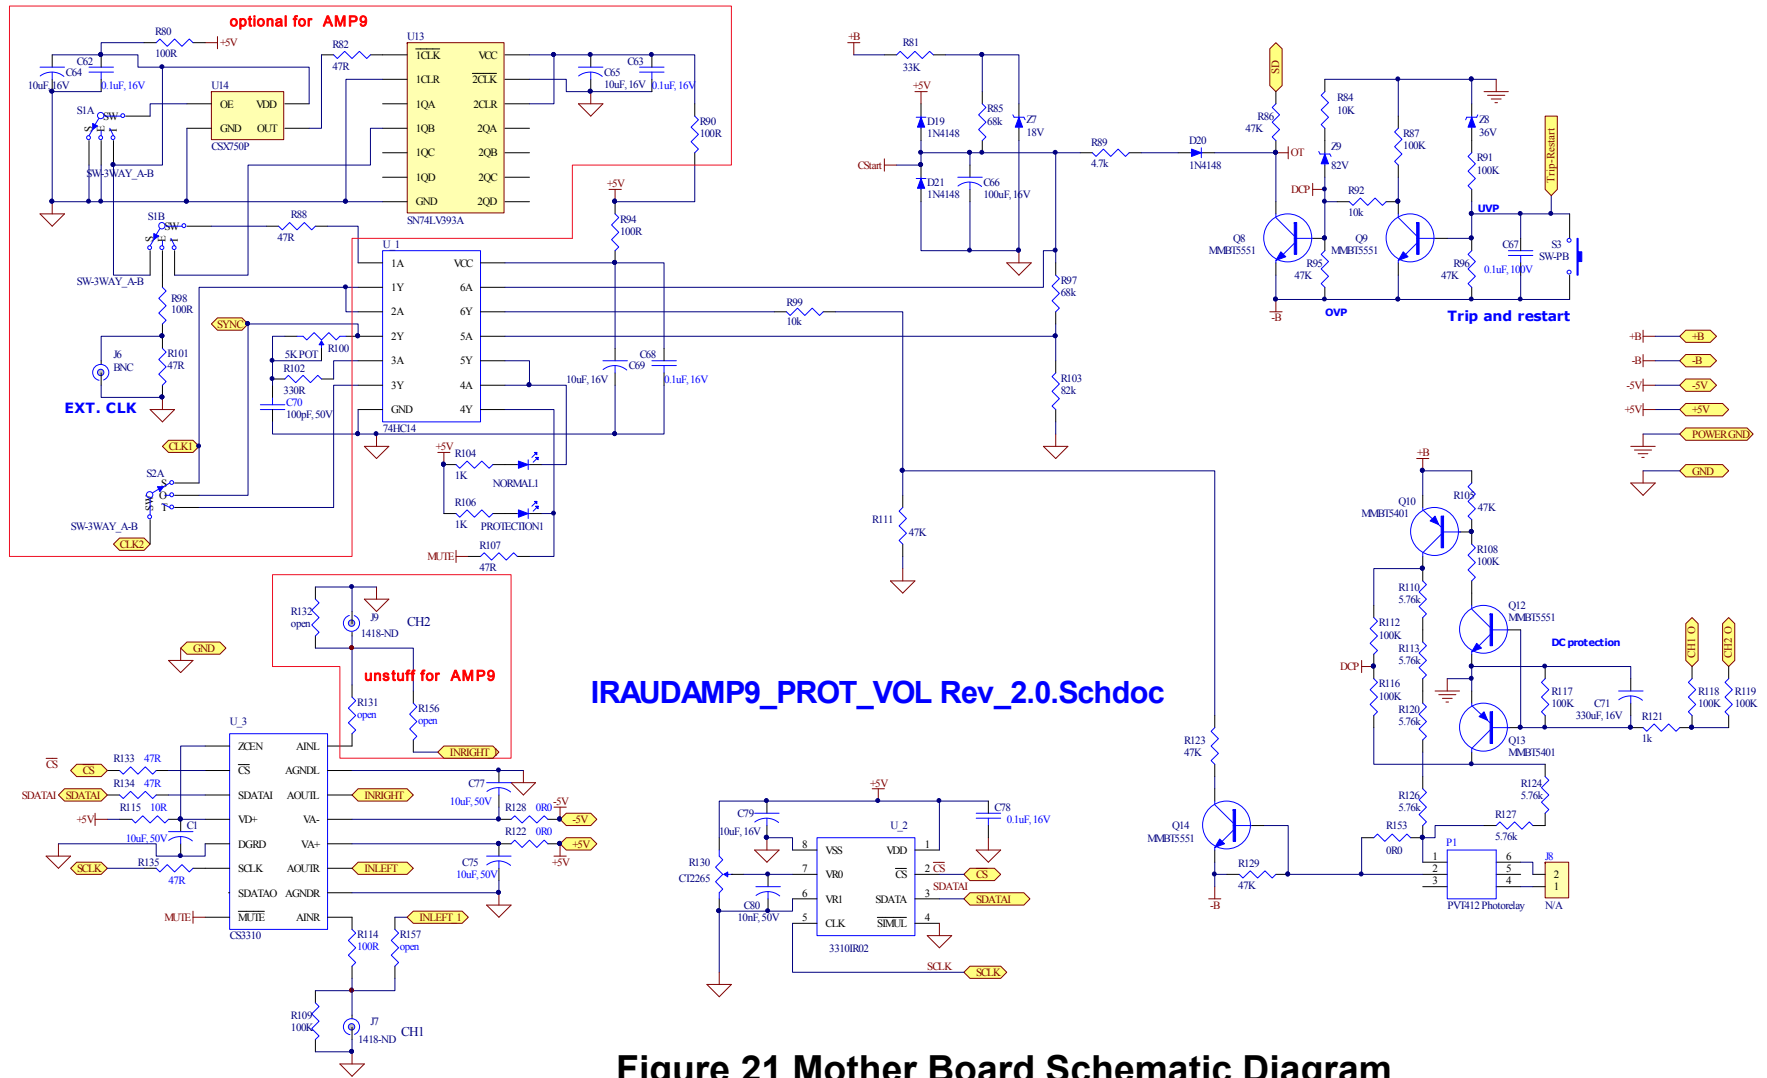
optional for AMP9

R80 100R +5V
C62 C64 10uF, 16V 0.1uF, 16V
U14 OE VDD GND OUT CSX750P
S1A SW SW-3WAY_A-B
R82 47R
U13 1CLK VCC 1CLR 2CLK 1QA 2CLR 1QB 2QA 1QC 2QB 1QD 2QC GND 2QD SN74LV393A
C65 10uF, 16V C63 0.1uF, 16V
R90 100R
S1B SW SW-3WAY_A-B
R88 47R
+5V R94 100R
U_1 1A VCC 1Y 6A 2A 6Y 2Y 5A 3A 5Y 3Y 4A GND 4Y 74HC14
R98 100R
SYNC
5K POT R100
R102 330R
C70 100pF, 50V
J6 BNC
R101 47R
EXT. CLK
CLK1
S2A SW-3WAY_A-B
CLK2
C68 C69 10uF, 16V 0.1uF, 16V
+5V R104 1K NORMAL1
R106 1K PROTECTION1
MUTE R107 47R
R99 10k

+B R81 33K
+5V D19 1N4148 R85 68k Z7 18V
CStart D21 1N4148 C66 100uF, 16V
R89 4.7k D20 1N4148
R97 68k
R103 82k
R111 47K

SD R86 47K R84 10K OT Z9 82V R87 100K Z8 36V R91 100K Trip-Restart
DCP R92 10k
Q8 MMBT5551 Q9 MMBT5551 R95 47K R96 47K UVP C67 0.1uF, 100V S3 SW-PB
-B OVP Trip and restart

+B +B
-B -B
-5V -5V
+5V +5V
POWERGND
GND

+B Q10 MMBT5401 R109 47K R108 100K
R110 5.76k Q12 MMBT5551
R112 100K R113 5.76k DC protection
DCP R116 100K R117 100K C71 330uF, 16V R121 1k
R120 5.76k Q13 MMBT5401
CH1 O CH2 O R118 100K R119 100K
R123 47K
Q14 MMBT5551 R126 5.76k R124 5.76k R127 5.76k
R153 0R0 P1 PVT412 Photorelay J8 N/A
R129 47K -B

unstuff for AMP9
R132 open J9 1418-ND CH2
R131 open R156 open INRIGHT

IRAUDAMP9_PROT_VOL Rev_2.0.Schdoc

GND
U_3 ZCEN AINL CS AGNDL SDATAI AOUTL VD+ VA- DGND VA+ SCLK AOUTR SDATAO AGNDR MUTE AINR CS3310
CS CS R133 47R
SDATAI SDATAI R134 47R
+5V R115 10R C1 10uF, 50V
SCLK R135 47R
MUTE
C77 10uF, 50V
INRIGHT R128 0R0 -5V -5V
R122 0R0 +5V +5V
INLEFT C75 10uF, 50V
INLEFT 1
R114 100R R157 open
R109 100K J7 1418-ND CH1

+5V
C79 10uF, 16V
R130 CT2265
C80 10nF, 50V
U_2 VSS VDD VR0 CS VR1 SDATA CLK SIMUL 3310IR02
C78 0.1uF, 16V
CS SDATAI SDATAI
SCLK SCLK

Figure 21 Mother Board Schematic Diagram